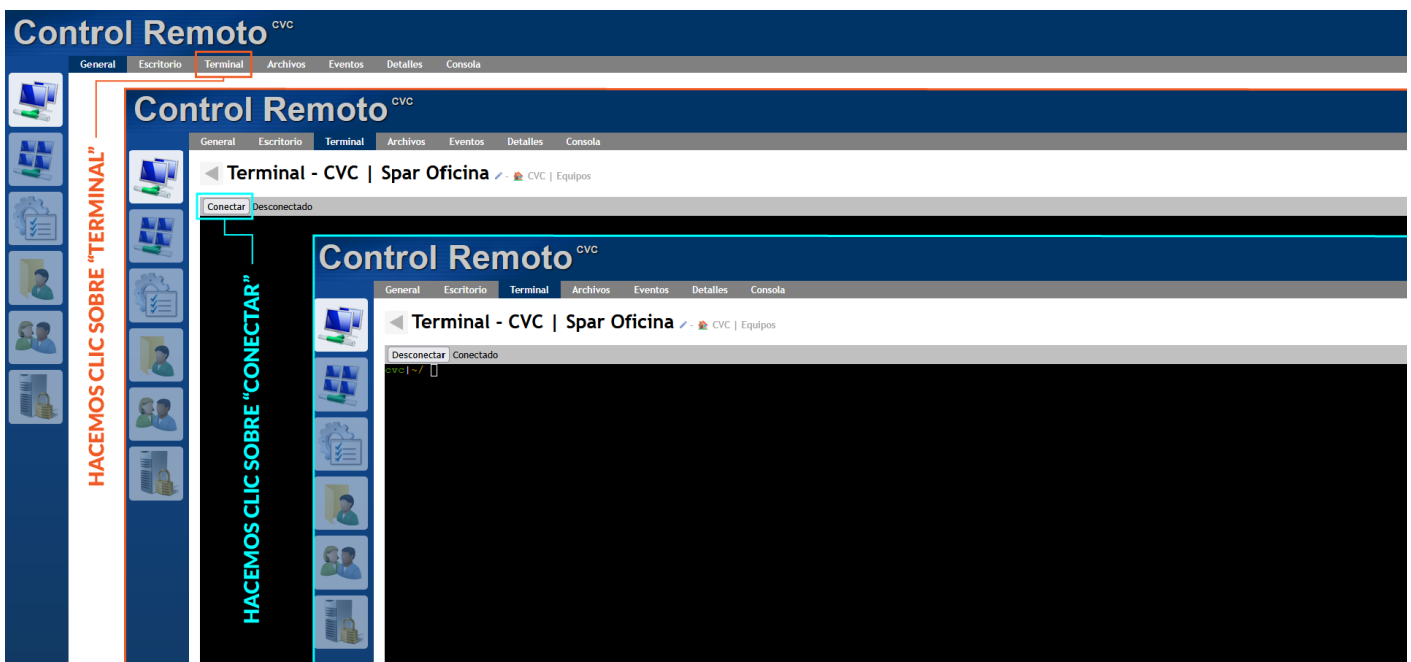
Control Remoto CVC

General Escritorio Terminal Archivos Eventos Detalles Consola

HACEMOS CLIC SOBRE "TERMINAL"

Control Remoto CVC

General Escritorio Terminal Archivos Eventos Detalles Consola

Terminal - CVC | Spar Oficina - CVC | Equipos

Conectar Desconectado

HACEMOS CLIC SOBRE "CONECTAR"

Control Remoto CVC

General Escritorio Terminal Archivos Eventos Detalles Consola

Terminal - CVC | Spar Oficina - CVC | Equipos

Desconectar Conectado

cvc|~/